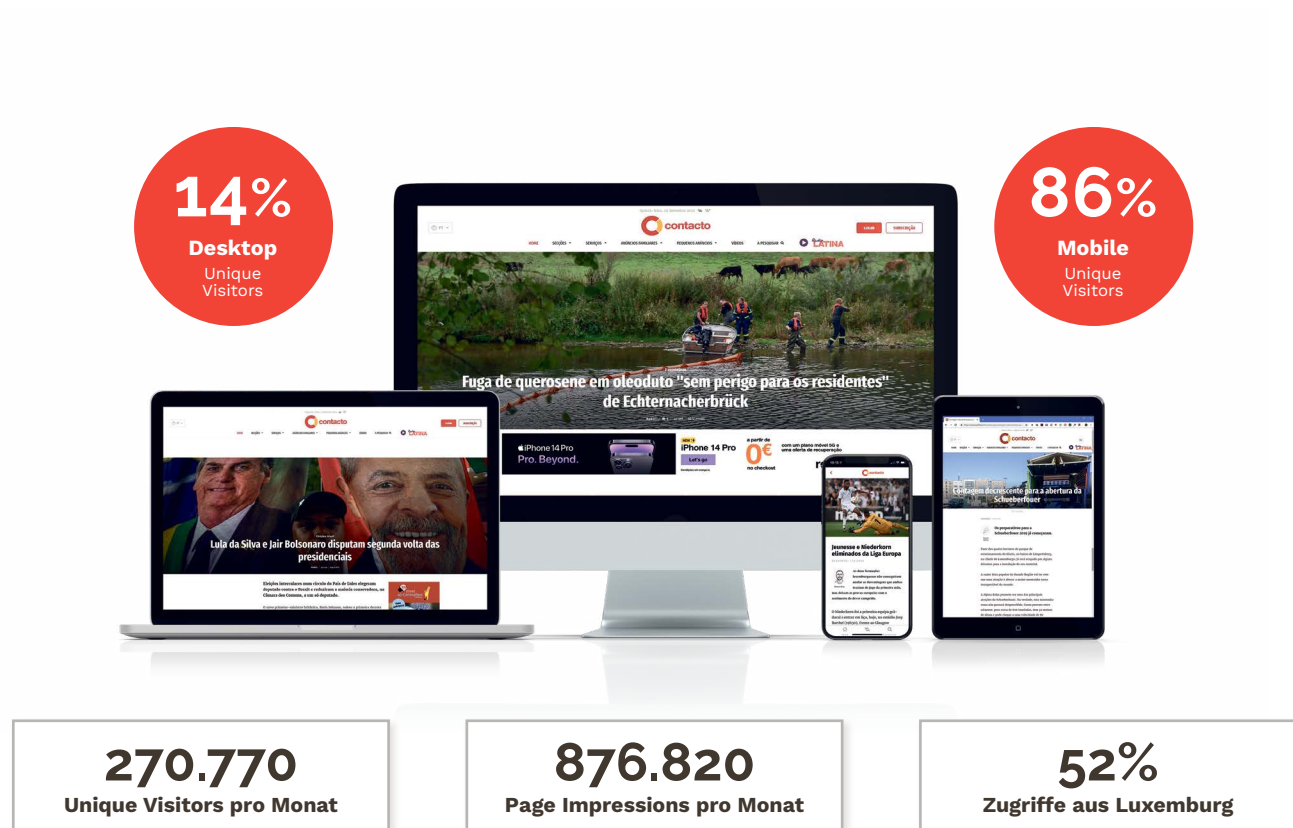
14%
Desktop
Unique Visitors

86%
Mobile
Unique Visitors

contacto

HOME SECÇÕES SERVIÇOS ANÚNCIOS EMPREGO PEQUENOS ANÚNCIOS VÍDEOS A PESQUISAR LATINA

Fuga de querosene em oleoduto "sem perigo para os residentes" de Echternacherbrück

iPhone 14 Pro
Pro. Beyond.

iPhone 14 Pro
Let's go

a partir de
0€
no checkout

com um plano móvel 5G e uma oferta de recuperação

contacto

Lula da Silva e Jair Bolsonaro disputam segunda volta das presidenciais

Eleições intercalares num círculo do País de Gales elegeram deputado contra o Brexit e reduziram a maioria conservadora, na Câmara dos Comuns, a um só deputado.

contacto

Jeunesse e Niederkorn eliminados da Liga Europa

contacto

Contagem decrescente para a abertura da Schueberfouer

270.770
Unique Visitors pro Monat

876.820
Page Impressions pro Monat

52%
Zugriffe aus Luxemburg